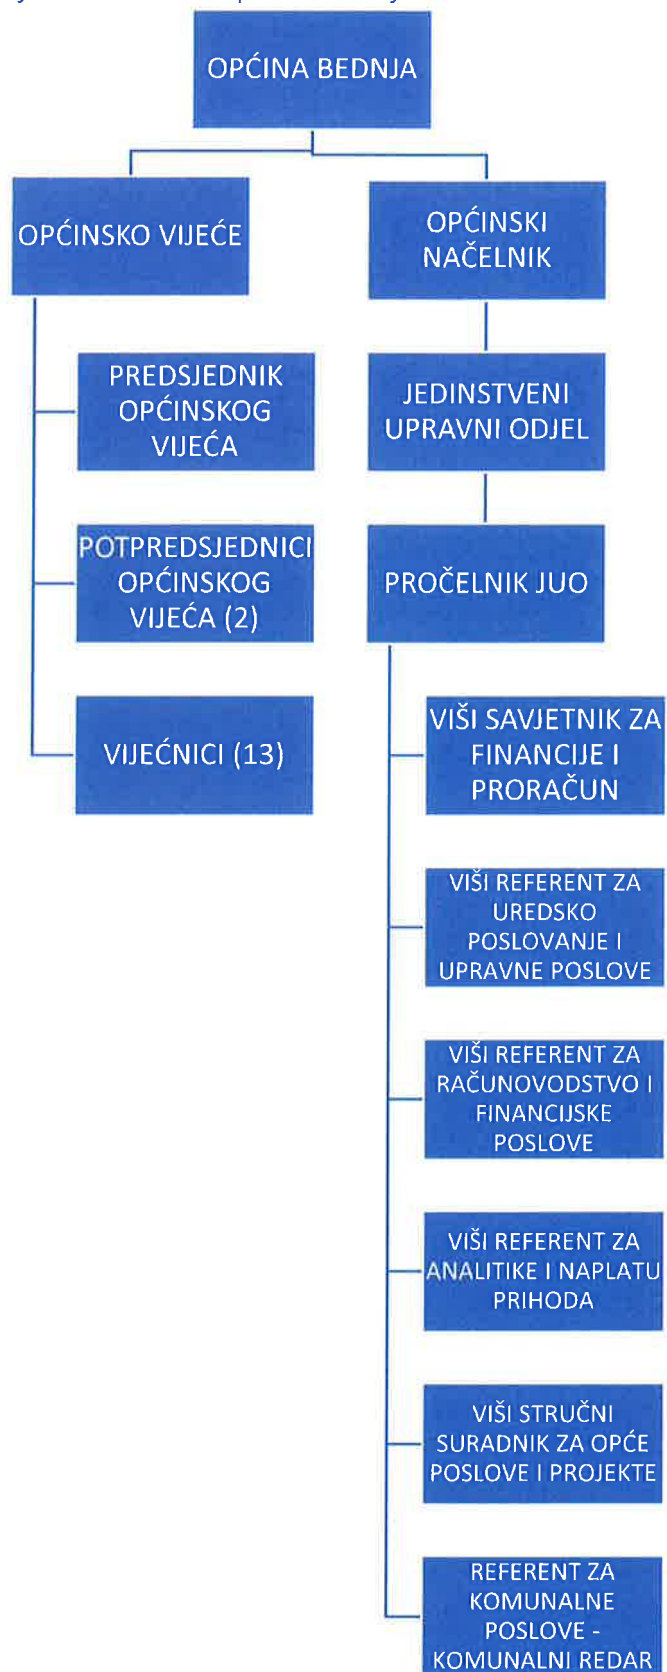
OPĆINA BEDNJA

OPĆINSKO VIJEĆE

OPĆINSKI NAČELNIK

PREDSJEDNIK OPĆINSKOG VIJEĆA

JEDINSTVENI UPRAVNI ODJEL

POTPREDSJEDNICI OPĆINSKOG VIJEĆA (2)

PROČELNIK JUO

VIJEĆNICI (13)

VIŠI SAVJETNIK ZA FINANCIJE I PRORAČUN

VIŠI REFERENT ZA UREDSKO POSLOVANJE I UPRAVNE POSLOVE

VIŠI REFERENT ZA RAČUNOVODSTVO I FINANCIJSKE POSLOVE

VIŠI REFERENT ZA ANALITIKE I NAPLATU PRIHODA

VIŠI STRUČNI SURADNIK ZA OPĆE POSLOVE I PROJEKTE

REFERENT ZA KOMUNALNE POSLOVE - KOMUNALNI REDAR